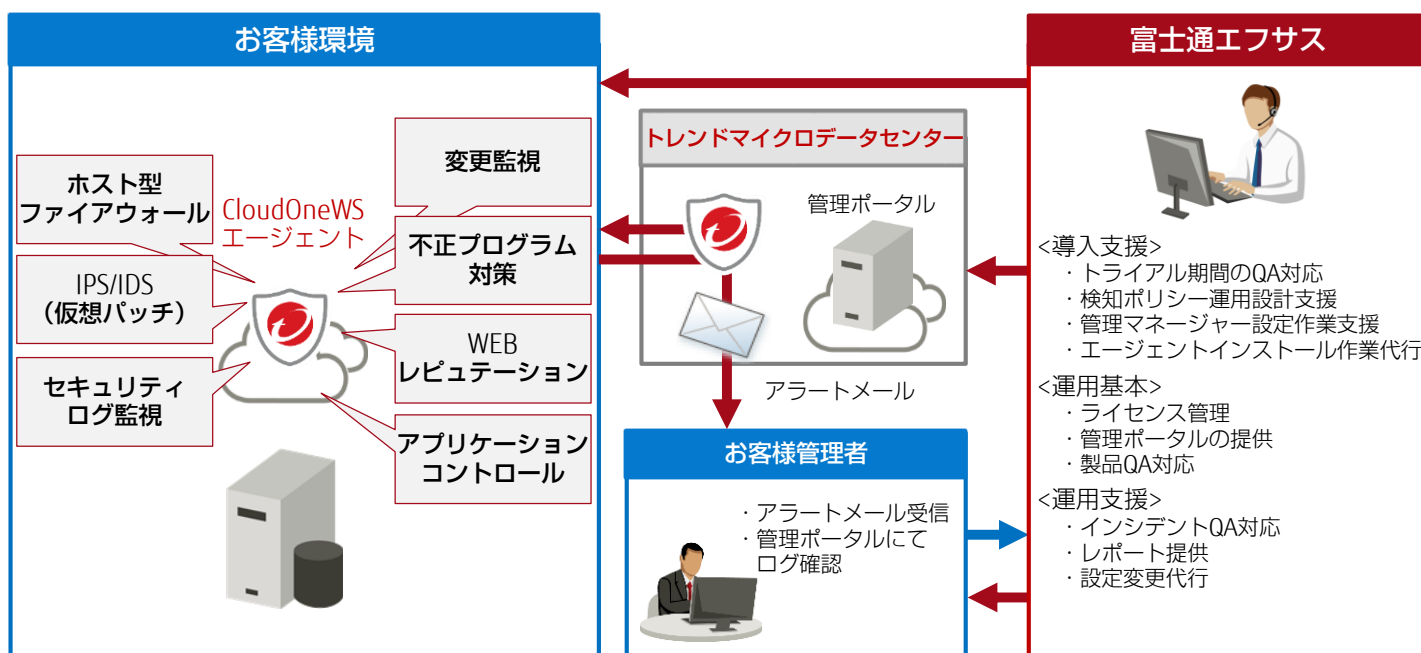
お客様環境

富士通エフサス

トレンドマイクロデータセンター

変更監視

ホスト型
ファイアウォール

CloudOneWS
エージェント

不正プログラム
対策

IPS/IDS
（仮想パッチ）

WEB
レピュテーション

セキュリティ
ログ監視

アプリケーション
コントロール

管理ポータル

アラートメール

お客様管理者

・アラートメール受信
・管理ポータルにて
ログ確認

<導入支援>
・トライアル期間のQA対応
・検知ポリシー運用設計支援
・管理マネージャー設定作業支援
・エージェントインストール作業代行

<運用基本>
・ライセンス管理
・管理ポータルの提供
・製品QA対応

<運用支援>
・インシデントQA対応
・レポート提供
・設定変更代行